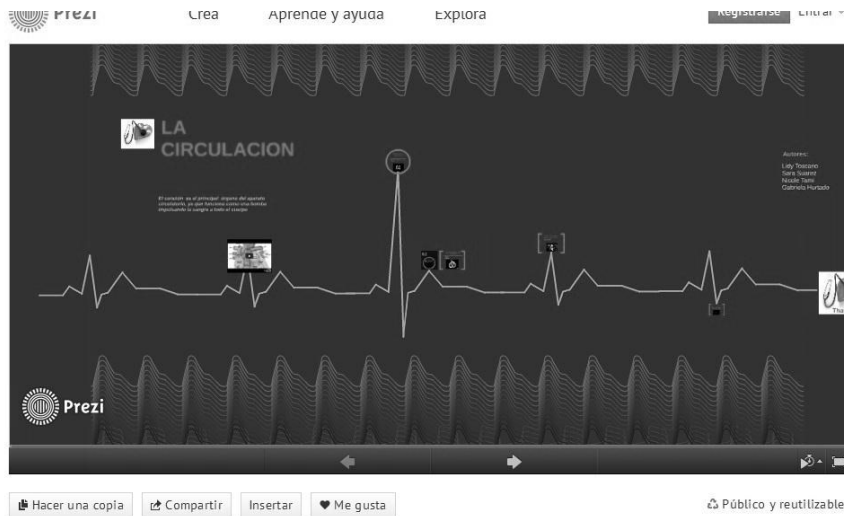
Prezi Crea Aprende y ayuda Explora Registrarse Entrar

LA CIRCULACION

El corazón es el principal órgano del aparato circulatorio, ya que funciona como una bomba impulsando la sangre a todo el cuerpo

Autores:
Lily Toscano
Sara Suarez
Nicole Tami
Gabriela Hurtado

Prezi

Hacer una copia Compartir Insertar Me gusta

Público y reutilizable